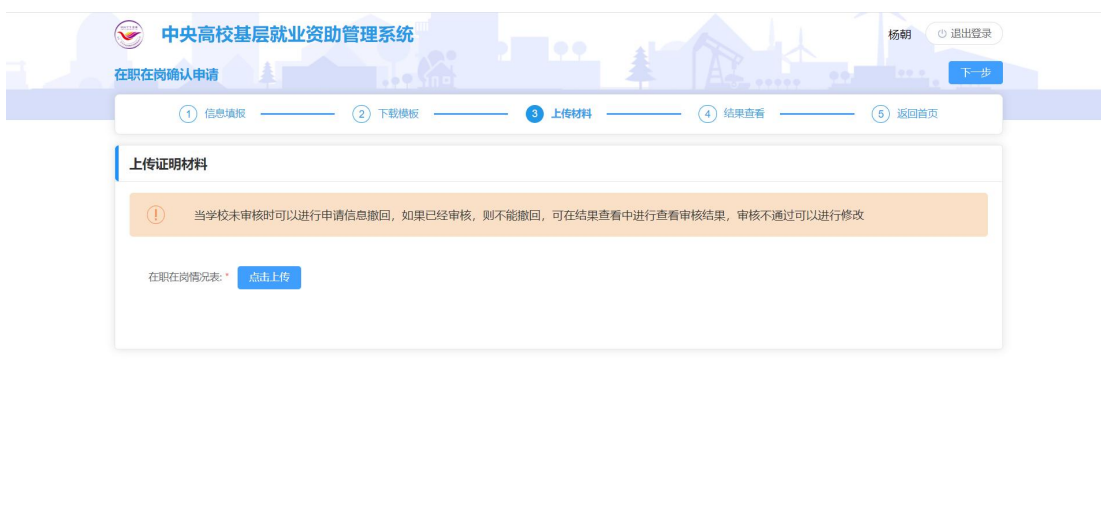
中央高校基层就业资助管理系统

杨朝 退出登录

在职在岗确认申请

下一步

1 信息填报 2 下载模板 3 上传材料 4 结果查看 5 返回首页

上传证明材料

当学校未审核时可以进行申请信息撤回，如果已经审核，则不能撤回，可在结果查看中进行查看审核结果，审核不通过可以进行修改

在职在岗情况表: * 点击上传